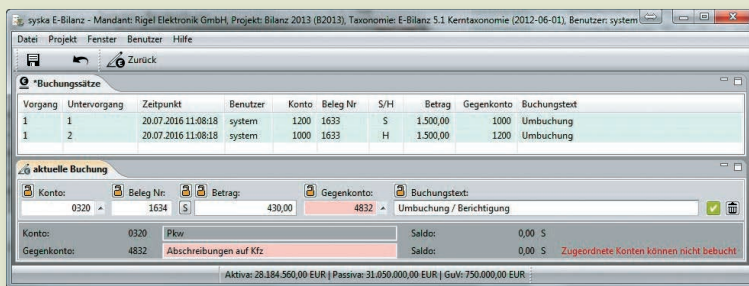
syska E-Bilanz - Mandant: Rigel Elektronik GmbH, Projekt: Bilanz 2013 (B2013), Taxonomie: E-Bilanz 5.1 Kerntaxonomie (2012-06-01), Benutzer: system

Datei Projekt Fenster Benutzer Hilfe

Zurück

*Buchungssätze

| Vorgang | Untervorgang | Zeitpunkt | Benutzer | Konto | Beleg Nr | S/H | Betrag | Gegenkonto | Buchungstext |
|---|---|---|---|---|---|---|---|---|---|
| 1 | 1 | 20.07.2016 11:08:18 | system | 1200 | 1633 | S | 1.500,00 | 1000 | Umbuchung |
| 1 | 2 | 20.07.2016 11:08:18 | system | 1000 | 1633 | H | 1.500,00 | 1200 | Umbuchung |

aktuelle Buchung

Konto: 0320
Beleg Nr: 1634
S
Betrag: 430,00
Gegenkonto: 4832
Buchungstext: Umbuchung / Berichtigung

Konto: 0320 Pkw Saldo: 0,00 S
Gegenkonto: 4832 Abschreibungen auf Kfz Saldo: 0,00 S Zugeordnete Konten können nicht bebucht

Aktiva: 28.184.560,00 EUR | Passiva: 31.050.000,00 EUR | GuV: 750.000,00 EUR